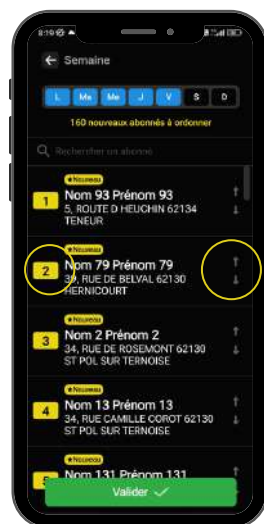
2:19

Semaine

L Ma Me J V S D

160 nouveaux abonnés à ordonner

Rechercher un abonné

Nouveau
1
Nom 93 Prénom 93
5, ROUTE D HEUCHIN 62134 TENEUR

Nouveau
2
Nom 79 Prénom 79
39, RUE DE BELVAL 62130 HERNICOURT

Nouveau
3
Nom 2 Prénom 2
34, RUE DE ROSEMONT 62130 ST POL SUR TERNOISE

Nouveau
4
Nom 13 Prénom 13
34, RUE CAMILLE COROT 62130 ST POL SUR TERNOISE

Nouveau
5
Nom 131 Prénom 131

Valider